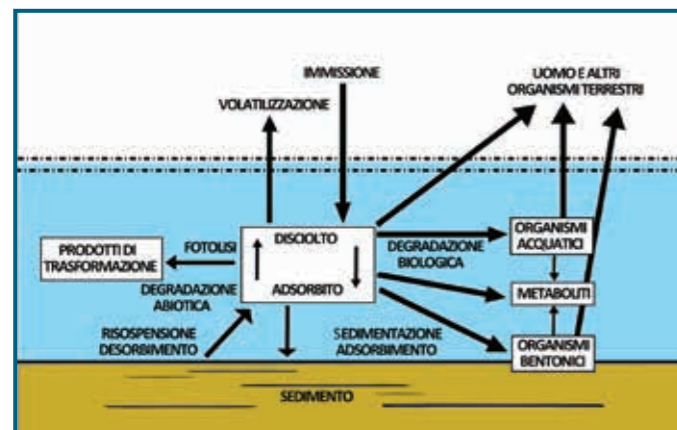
IMMISSIONE

VOLATILIZZAZIONE

UOMO E ALTRI ORGANISMI TERRESTRI

PRODOTTI DI TRASFORMAZIONE

FOTOLISI

DISCIOLTO

ADSORBITO

DEGRADAZIONE ABIOTICA

DEGRADAZIONE BIOLOGICA

ORGANISMI ACQUATICI

METABOLITI

ORGANISMI BENTONICI

RISOSPENSIONE DESORBIMENTO

SEDIMENTAZIONE ADSORBIMENTO

SEDIMENTO